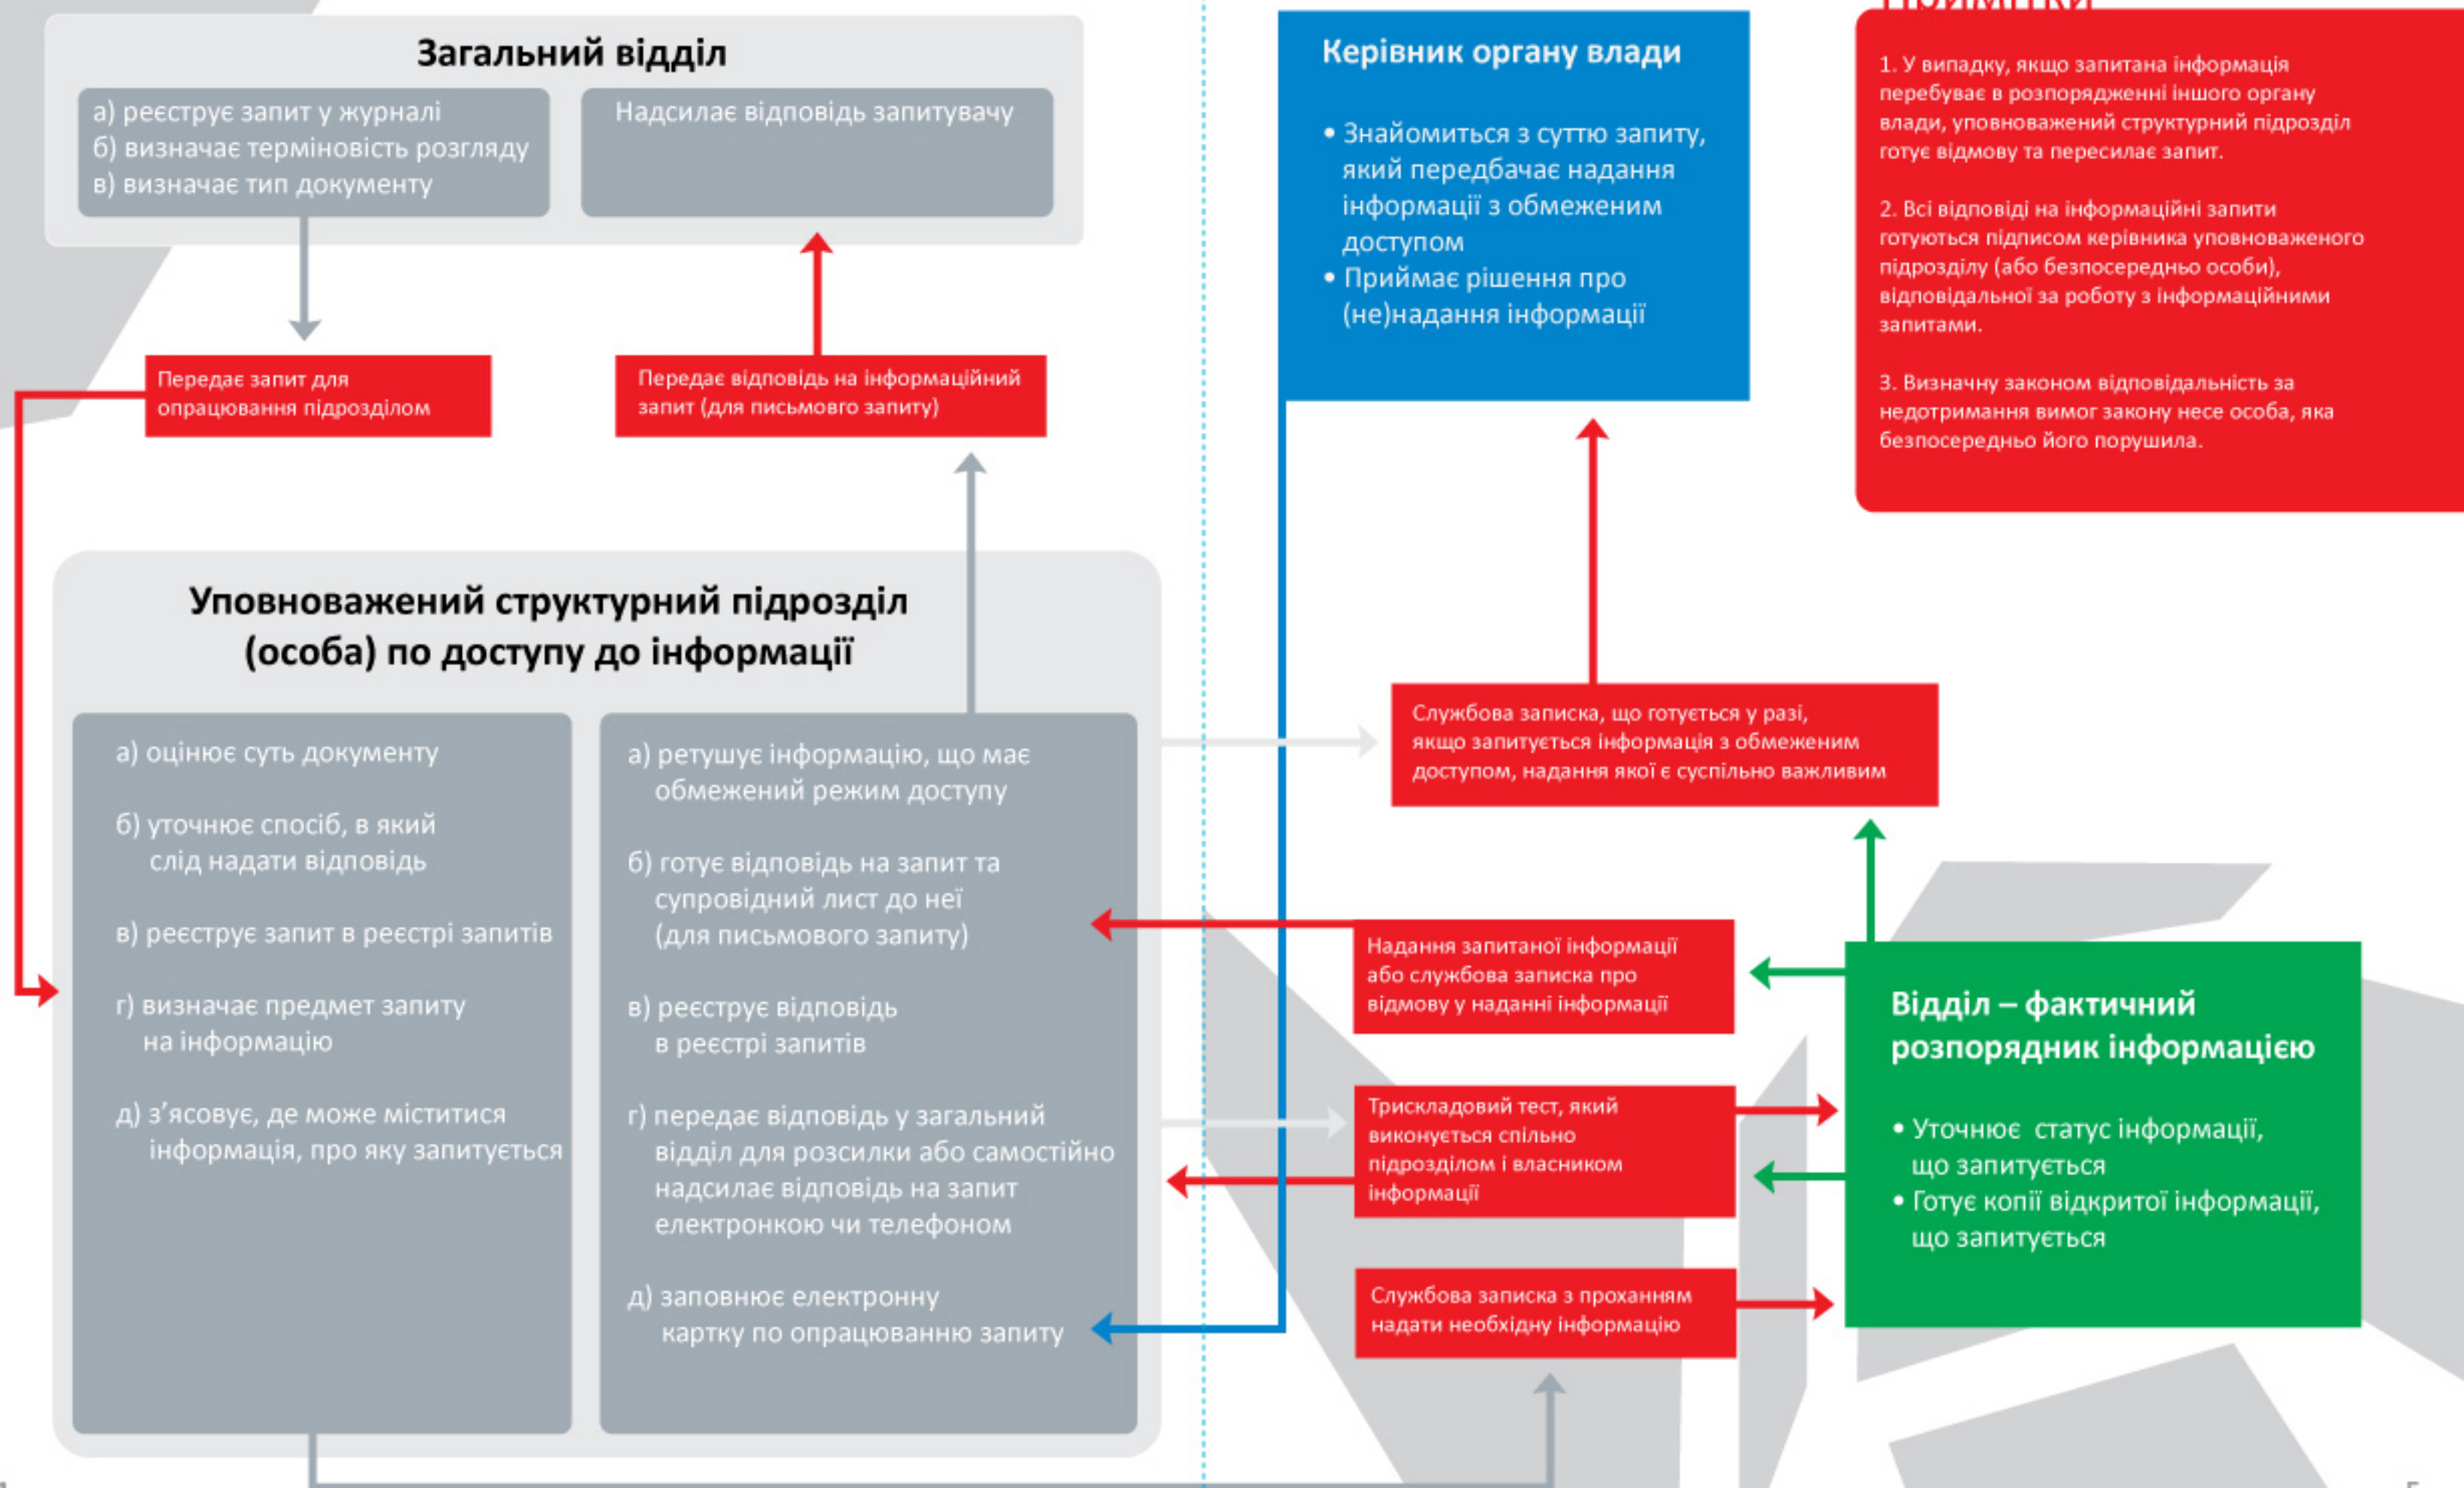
Загальний відділ

а) реєструє запит у журналі
б) визначає терміновість розгляду
в) визначає тип документу

Надсилає відповідь запитувачу

Передає запит для опрацювання підрозділом

Передає відповідь на інформаційний запит (для письмового запиту)

Керівник органу влади

• Знайомиться з суттю запиту, який передбачає надання інформації з обмеженим доступом
• Приймає рішення про (не)надання інформації

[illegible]

1. У випадку, якщо запитана інформація перебуває в розпорядженні іншого органу влади, уповноважений структурний підрозділ готує відмову та пересилає запит.

2. Всі відповіді на інформаційні запити готуються підписом керівника уповноваженого підрозділу (або безпосередньо особи), відповідальної за роботу з інформаційними запитами.

3. Визначну законом відповідальність за недотримання вимог закону несе особа, яка безпосередньо його порушила.

Уповноважений структурний підрозділ (особа) по доступу до інформації

а) оцінює суть документу
б) уточнює спосіб, в який слід надати відповідь
в) реєструє запит в реєстрі запитів
г) визначає предмет запиту на інформацію
д) з'ясовує, де може міститися інформація, про яку запитується

а) ретушує інформацію, що має обмежений режим доступу
б) готує відповідь на запит та супровідний лист до неї (для письмового запиту)
в) реєструє відповідь в реєстрі запитів
г) передає відповідь у загальний відділ для розсилки або самостійно надсилає відповідь на запит електронкою чи телефоном
д) заповнює електронну картку по опрацюванню запиту

Службова записка, що готується у разі, якщо запитується інформація з обмеженим доступом, надання якої є суспільно важливим

Надання запитаної інформації або службова записка про відмову у наданні інформації

Трискладовий тест, який виконується спільно підрозділом і власником інформації

Службова записка з проханням надати необхідну інформацію

Відділ – фактичний розпорядник інформацією

• Уточнює статус інформації, що запитується
• Готує копії відкритої інформації, що запитується